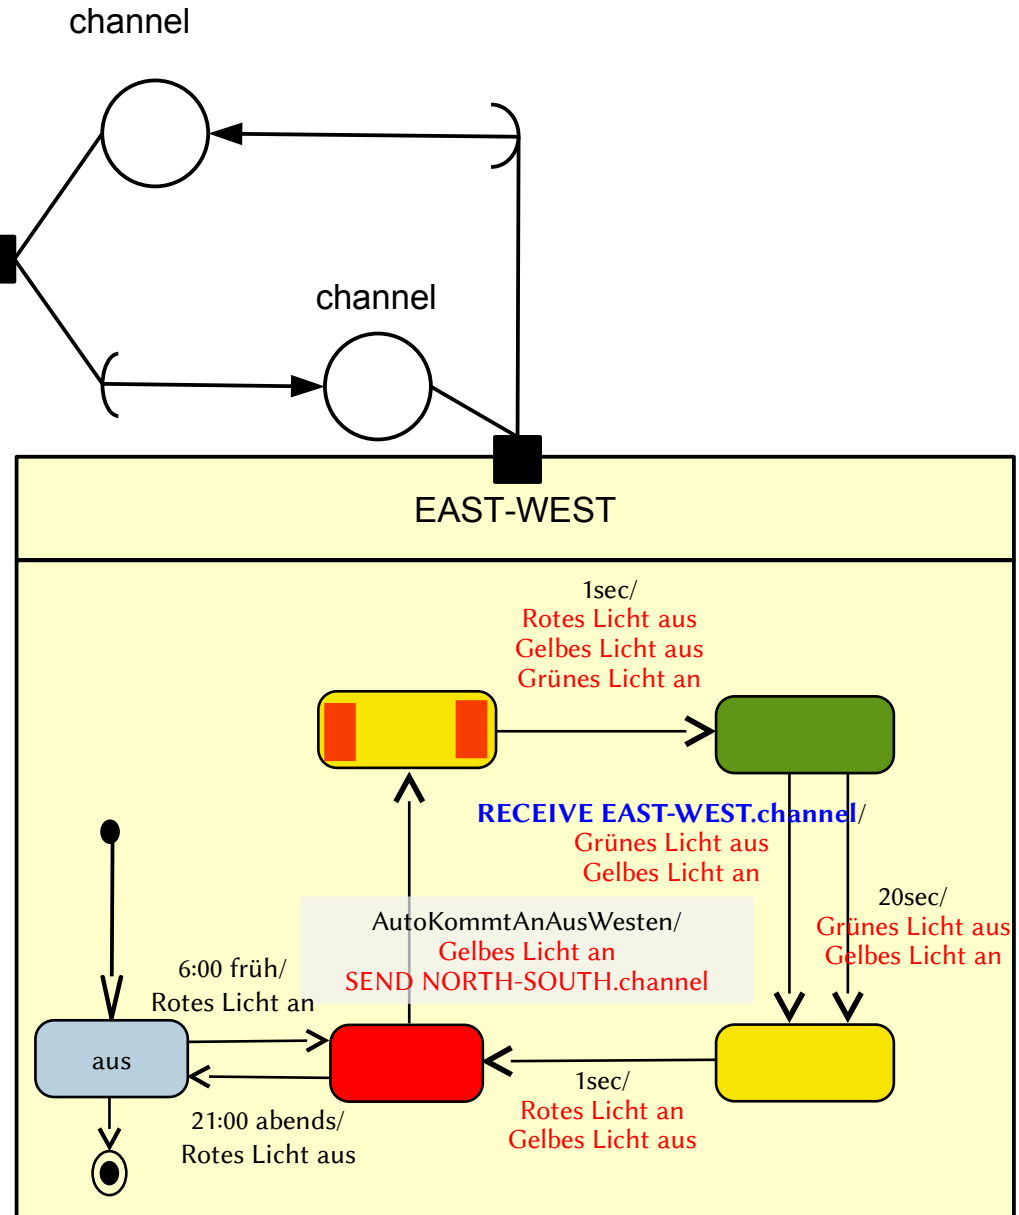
channel

channel

EAST-WEST

1sec/
Rotes Licht aus
Gelbes Licht aus
Grünes Licht an

RECEIVE EAST-WEST.channel/
Grünes Licht aus
Gelbes Licht an

20sec/
Grünes Licht aus
Gelbes Licht an

AutoKommtAnAusWesten/
Gelbes Licht an
SEND NORTH-SOUTH.channel

6:00 früh/
Rotes Licht an

aus

21:00 abends/
Rotes Licht aus

1sec/
Rotes Licht an
Gelbes Licht aus